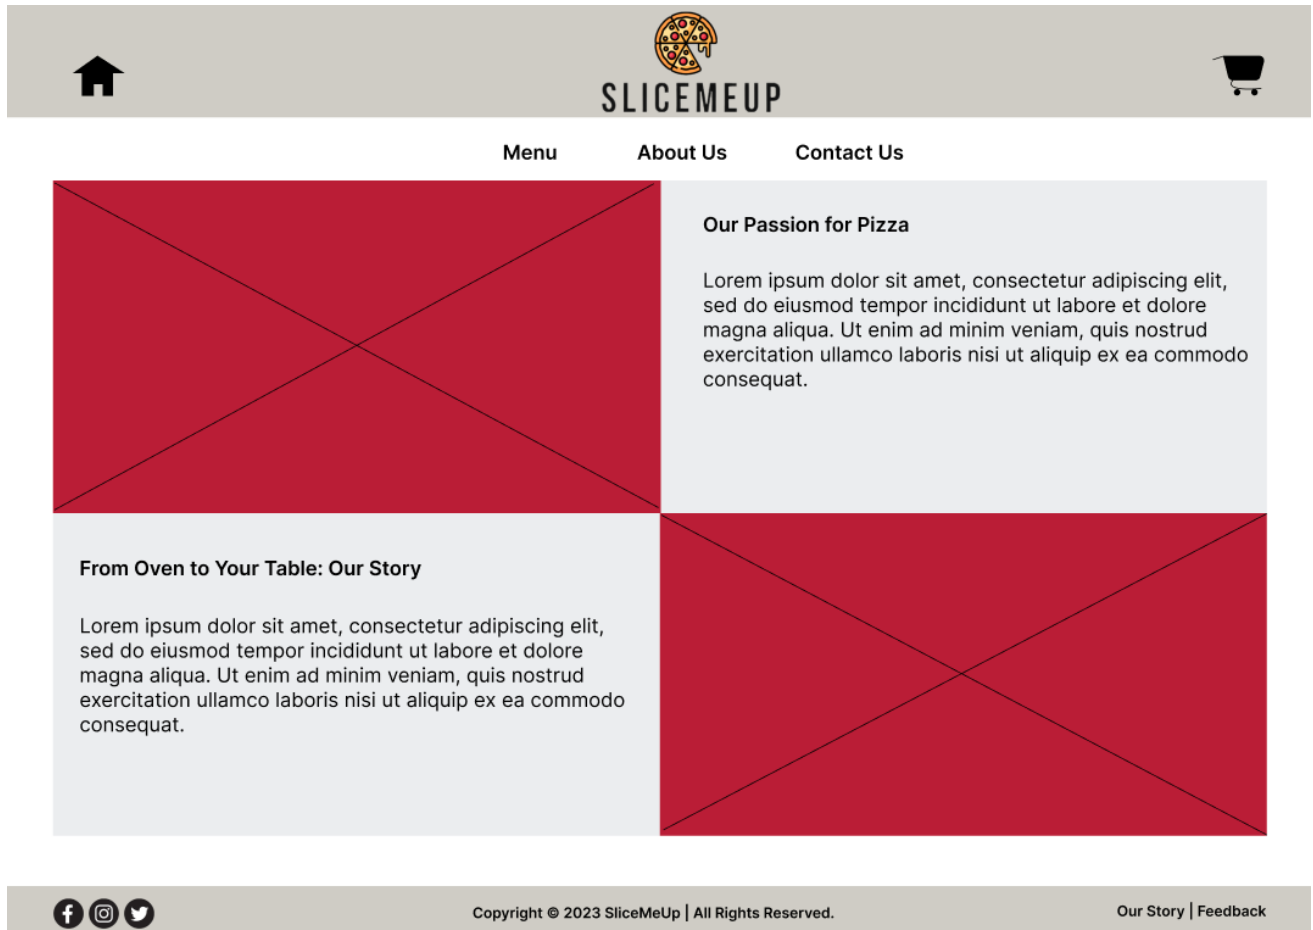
SLICEMEUP

Menu About Us Contact Us

Our Passion for Pizza

Lorem ipsum dolor sit amet, consectetur adipiscing elit, sed do eiusmod tempor incididunt ut labore et dolore magna aliqua. Ut enim ad minim veniam, quis nostrud exercitation ullamco laboris nisi ut aliquip ex ea commodo consequat.

From Oven to Your Table: Our Story

Lorem ipsum dolor sit amet, consectetur adipiscing elit, sed do eiusmod tempor incididunt ut labore et dolore magna aliqua. Ut enim ad minim veniam, quis nostrud exercitation ullamco laboris nisi ut aliquip ex ea commodo consequat.

Copyright © 2023 SliceMeUp | All Rights Reserved.

Our Story | Feedback